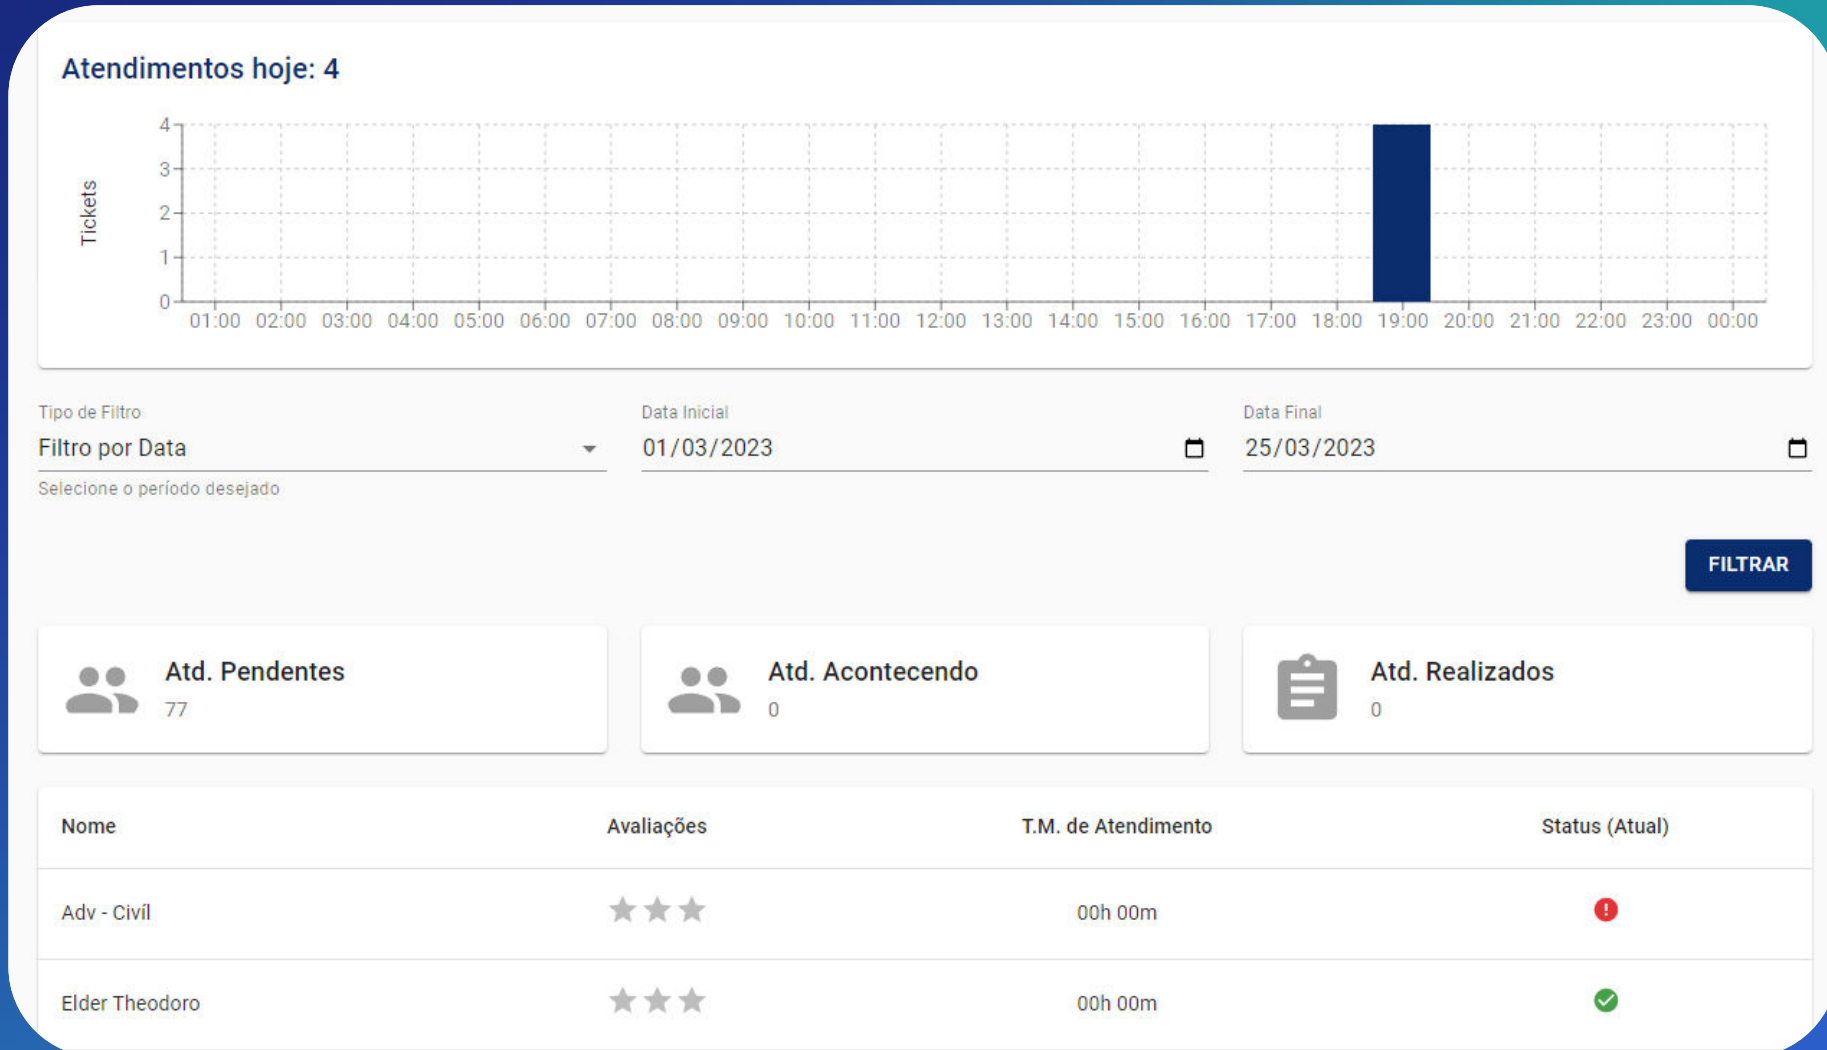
Atendimentos hoje: 4

Tickets

4
3
2
1
0

01:00 02:00 03:00 04:00 05:00 06:00 07:00 08:00 09:00 10:00 11:00 12:00 13:00 14:00 15:00 16:00 17:00 18:00 19:00 20:00 21:00 22:00 23:00 00:00

Tipo de Filtro
Filtro por Data
Selecione o período desejado

Data Inicial
01/03/2023

Data Final
25/03/2023

FILTRAR

Atd. Pendentes
77

Atd. Acontecendo
0

Atd. Realizados
0

| Nome | Avaliações | T.M. de Atendimento | Status (Atual) |
|---|---|---|---|
| Adv - Civíl | | 00h 00m | |
| Elder Theodoro | | 00h 00m | |